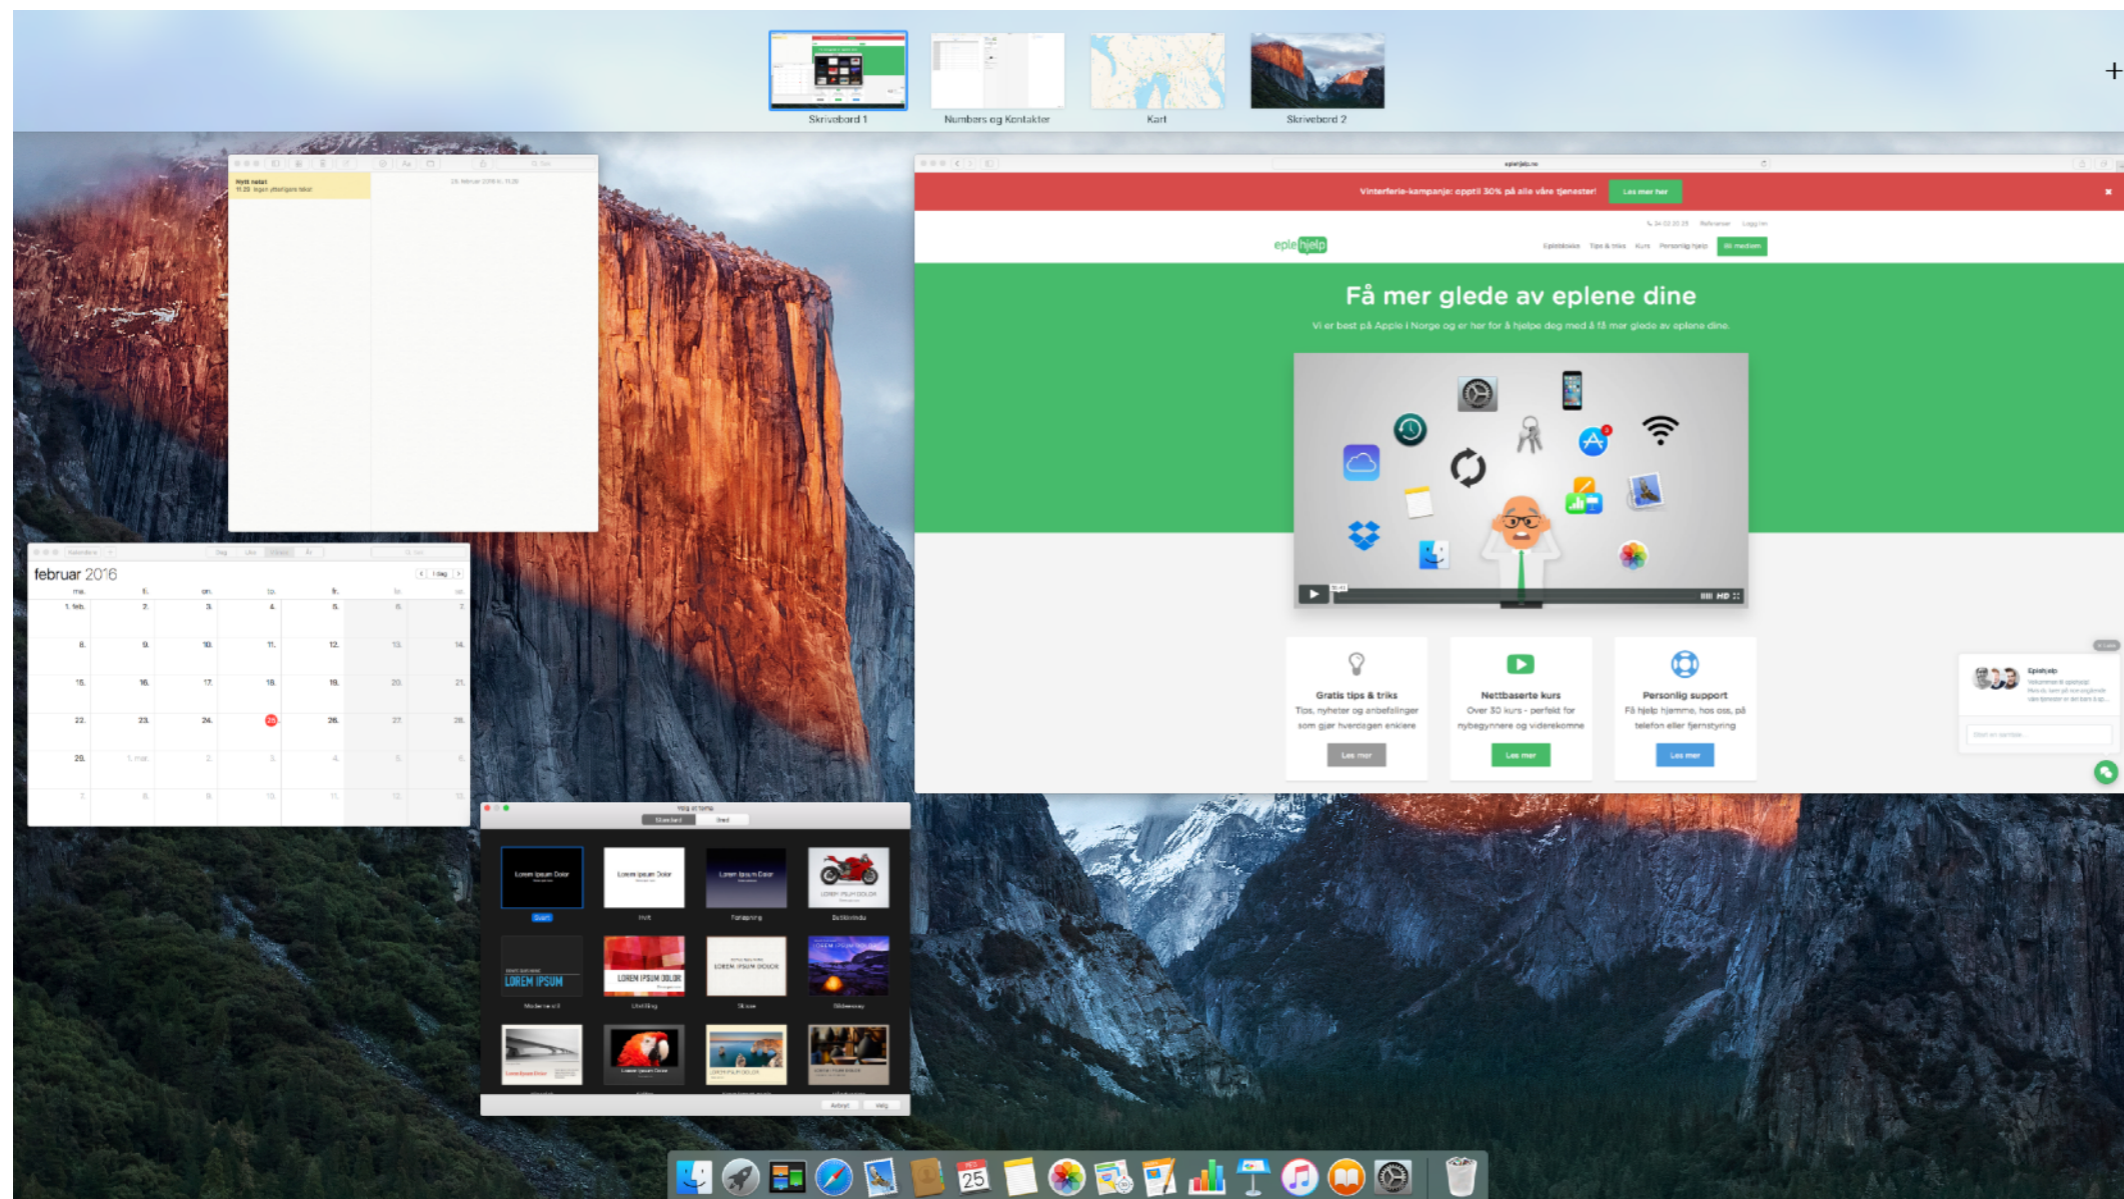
Skrivebord 1
Numbers og Kontakter
Kart
Skrivebord 2
+

Nytt notat
11.29 Ingen ytterligere tekst

februar 2016
1. feb. 2. 3. 4. 5. 6. 7.
8. 9. 10. 11. 12. 13. 14.
15. 16. 17. 18. 19. 20. 21.
22. 23. 24. 25. 26. 27. 28.
29. 1. mar. 2. 3. 4. 5. 6.
7. 8. 9. 10. 11. 12. 13.

Vinterferie-kampanje: opptil 30% på alle våre tjenester!
Les mer her

eple hjelp

Få mer glede av eplene dine
Vi er best på Apple i Norge og er her for å hjelpe deg med å få mer glede av eplene dine.

Gratis tips & triks
Tips, nyheter og anbefalinger som gjør hverdagen enklere
Les mer

Nettbaserte kurs
Over 30 kurs - perfekt for nybegynnere og viderekomne
Les mer

Personlig support
Få hjelp hjemme, hos oss, på telefon eller fjernstyring
Les mer

Eplehjelp

Lorem Ipsum Dolor
LOREM IPSUM
LOREM IPSUM DOLOR

25